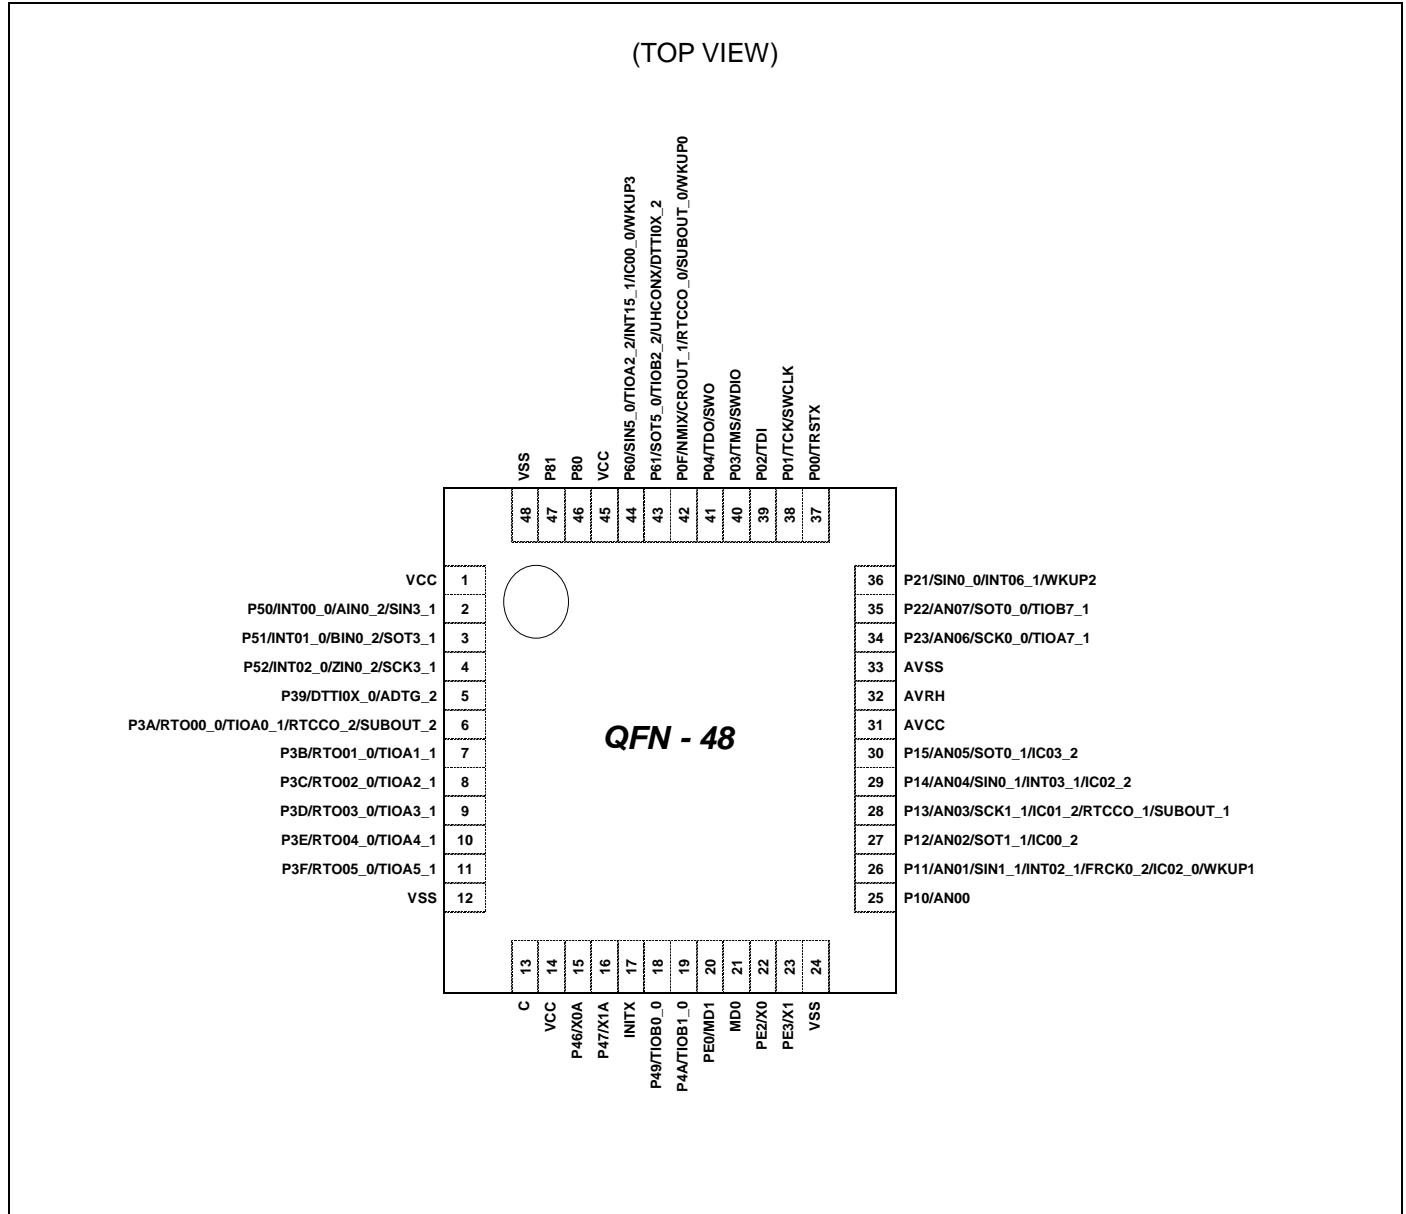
(TOP VIEW)

VSS 48
P81 47
P80 46
VCC 45
P60/SIN5_0/TIOA2_2/INT15_1/IC00_0/WKUP3 44
P61/SOT5_0/TIOB2_2/UHCONX/DTTI0X_2 43
P0F/NMIX/CROUT_1/RTCCO_0/SUBOUT_0/WKUP0 42
P04/TDO/SWO 41
P03/TMS/SWDIO 40
P02/TDI 39
P01/TCK/SWCLK 38
P00/TRSTX 37

VCC 1
P50/INT00_0/AIN0_2/SIN3_1 2
P51/INT01_0/BIN0_2/SOT3_1 3
P52/INT02_0/ZIN0_2/SCK3_1 4
P39/DTTI0X_0/ADTG_2 5
P3A/RTO00_0/TIOA0_1/RTCCO_2/SUBOUT_2 6
P3B/RTO01_0/TIOA1_1 7
P3C/RTO02_0/TIOA2_1 8
P3D/RTO03_0/TIOA3_1 9
P3E/RTO04_0/TIOA4_1 10
P3F/RTO05_0/TIOA5_1 11
VSS 12

QFN - 48

36 P21/SIN0_0/INT06_1/WKUP2
35 P22/AN07/SOT0_0/TIOB7_1
34 P23/AN06/SCK0_0/TIOA7_1
33 AVSS
32 AVRH
31 AVCC
30 P15/AN05/SOT0_1/IC03_2
29 P14/AN04/SIN0_1/INT03_1/IC02_2
28 P13/AN03/SCK1_1/IC01_2/RTCCO_1/SUBOUT_1
27 P12/AN02/SOT1_1/IC00_2
26 P11/AN01/SIN1_1/INT02_1/FRCK0_2/IC02_0/WKUP1
25 P10/AN00

13 C
14 VCC
15 P46/X0A
16 P47/X1A
17 INITX
18 P49/TIOB0_0
19 P4A/TIOB1_0
20 PE0/MD1
21 MD0
22 PE2/X0
23 PE3/X1
24 VSS